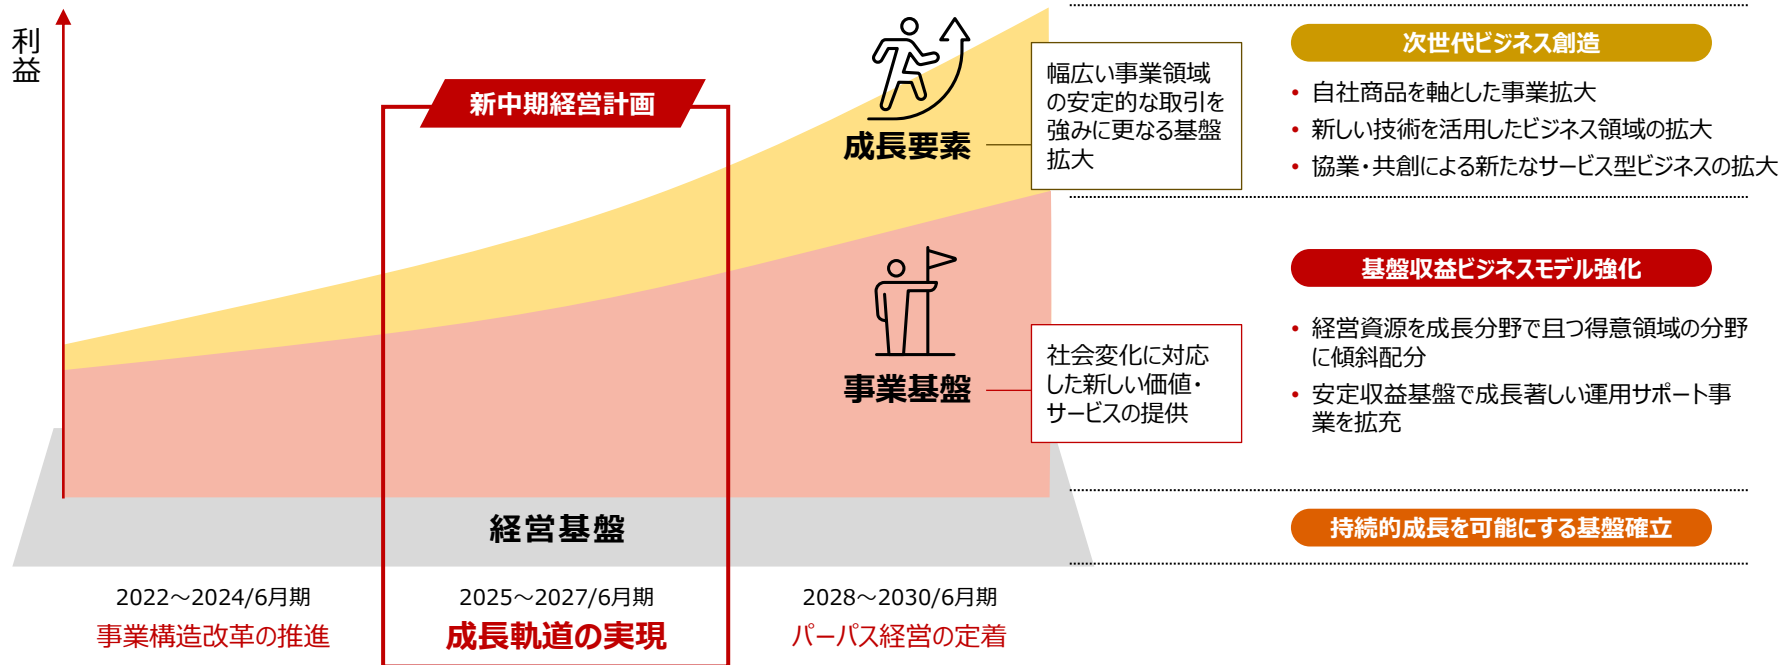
利益

新中期経営計画

成長要素

幅広い事業領域の安定的な取引を強みに更なる基盤拡大

次世代ビジネス創造

• 自社商品を軸とした事業拡大
• 新しい技術を活用したビジネス領域の拡大
• 協業・共創による新たなサービス型ビジネスの拡大

事業基盤

社会変化に対応した新しい価値・サービスの提供

基盤収益ビジネスモデル強化

• 経営資源を成長分野で且つ得意領域の分野に傾斜配分
• 安定収益基盤で成長著しい運用サポート事業を拡充

経営基盤

持続的成長を可能にする基盤確立

2022～2024/6月期
事業構造改革の推進

2025～2027/6月期
成長軌道の実現

2028～2030/6月期
パーパス経営の定着